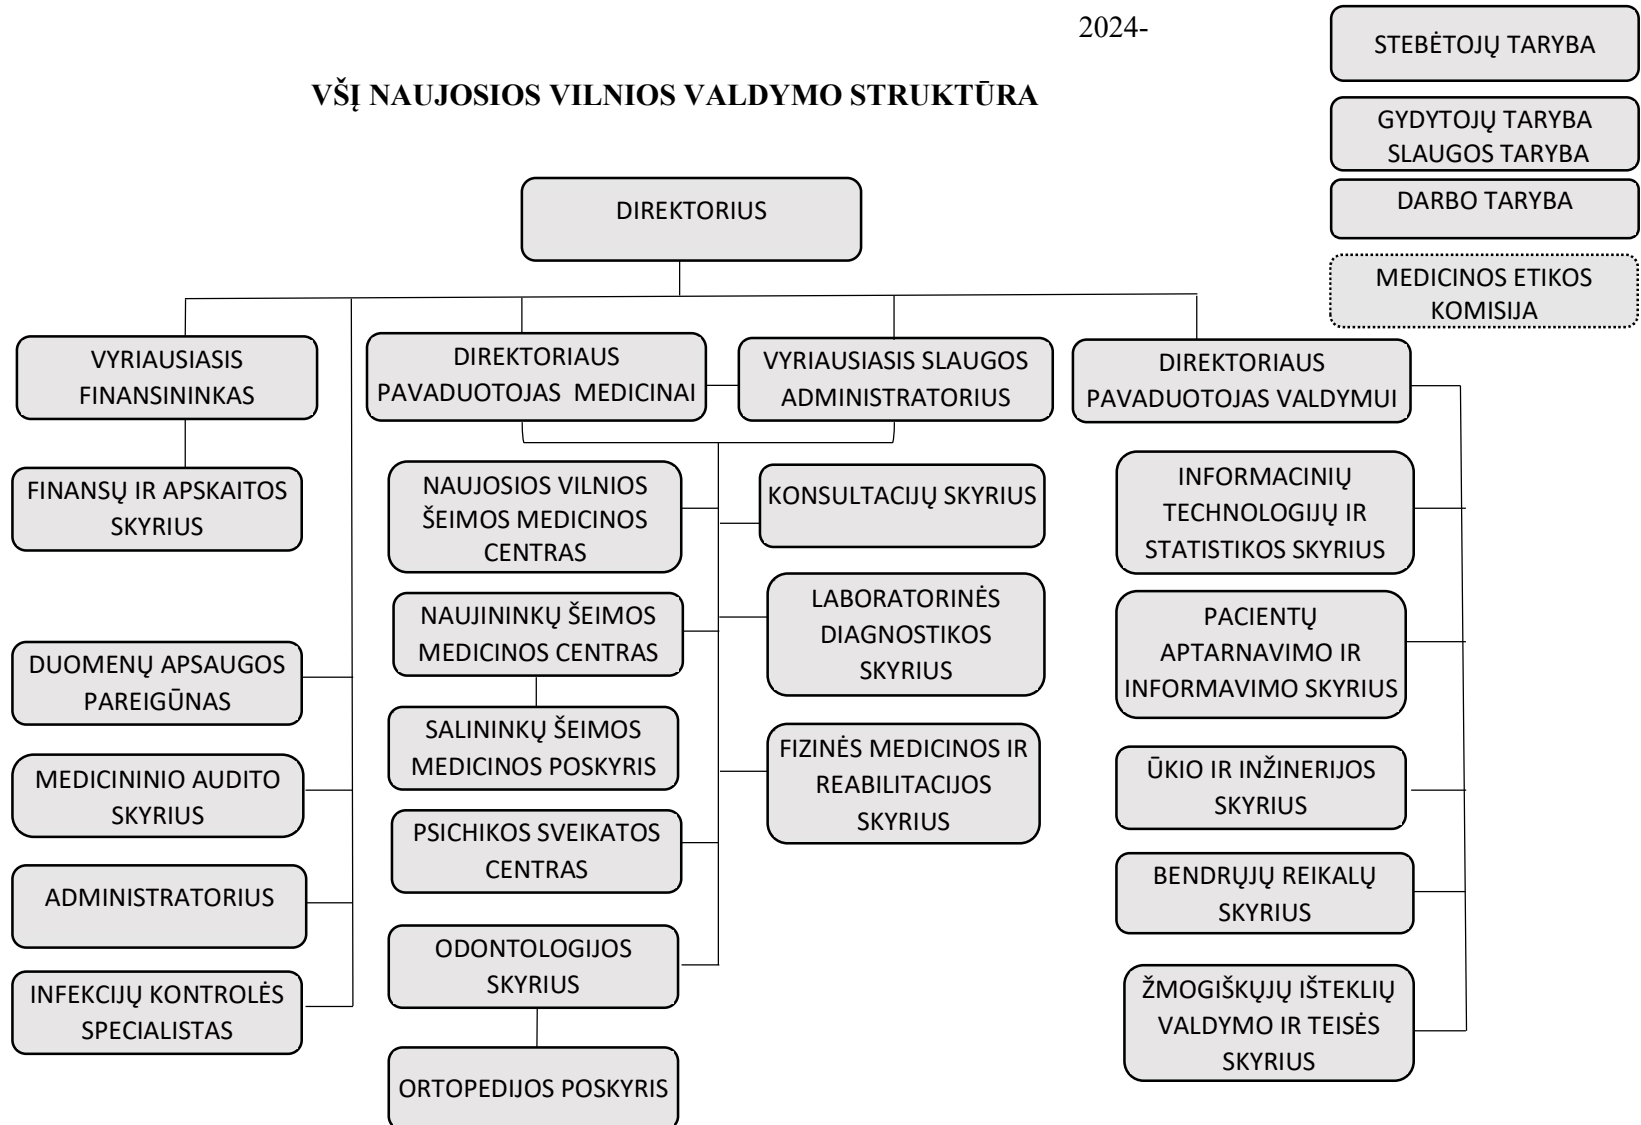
2024-

STEBĖTOJŲ TARYBA

GYDYTOJŲ TARYBA
SLAUGOS TARYBA

DARBO TARYBA

MEDICINOS ETIKOS KOMISIJA

VŠĮ NAUJOSIOS VILNIOS VALDYMO STRUKTŪRA

DIREKTORIUS

VYRIAUSIASIS FINANSININKAS

DIREKTORIAUS PAVADUOTOJAS MEDICINAI

VYRIAUSIASIS SLAUGOS ADMINISTRATORIUS

DIREKTORIAUS PAVADUOTOJAS VALDYMUI

FINANSŲ IR APSKAITOS SKYRIUS

DUOMENŲ APSAUGOS PAREIGŪNAS

MEDICININIO AUDITO SKYRIUS

ADMINISTRATORIUS

INFEKCIJŲ KONTROLĖS SPECIALISTAS

NAUJOSIOS VILNIOS ŠEIMOS MEDICINOS CENTRAS

NAUJININKŲ ŠEIMOS MEDICINOS CENTRAS

SALININKŲ ŠEIMOS MEDICINOS POSKYRIS

PSICHIKOS SVEIKATOS CENTRAS

ODONTOLOGIJOS SKYRIUS

ORTOPEDIJOS POSKYRIS

KONSULTACIJŲ SKYRIUS

LABORATORINĖS DIAGNOSTIKOS SKYRIUS

FIZINĖS MEDICINOS IR REABILITACIJOS SKYRIUS

INFORMACINIŲ TECHNOLOGIJŲ IR STATISTIKOS SKYRIUS

PACIENTŲ APTARNAVIMO IR INFORMAVIMO SKYRIUS

ŪKIO IR INŽINERIJOS SKYRIUS

BENDRŲJŲ REIKALŲ SKYRIUS

ŽMOGIŠKŲJŲ IŠTEKLIŲ VALDYMO IR TEISĖS SKYRIUS